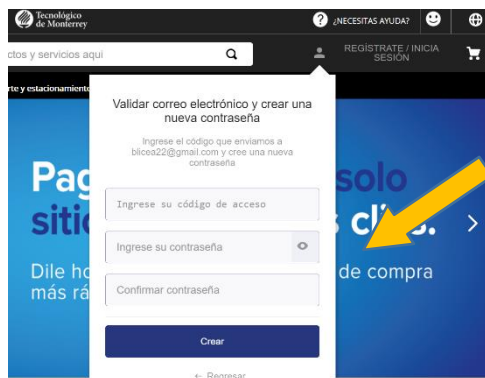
Tecnológico de Monterrey

¿NECESITAS AYUDA?

ctos y servicios aquí

REGÍSTRATE / INICIA SESIÓN

rte y estacionamiento

Validar correo electrónico y crear una nueva contraseña

Ingrese el código que enviamos a blicea22@gmail.com y cree una nueva contraseña

Ingrese su código de acceso

Ingrese su contraseña

Confirmar contraseña

Crear

← Regresar

Pag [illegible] solo

sitio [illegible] s clic.

Dile ho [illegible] de compra más rá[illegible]